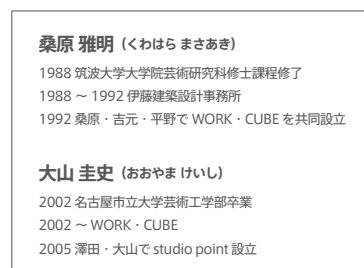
桑原 雅明（くわはら まさあき）

1988 筑波大学大学院芸術研究科修士課程修了
1988 ～ 1992 伊藤建築設計事務所
1992 桑原・吉元・平野で WORK・CUBE を共同設立

大山 圭史（おおやま けいし）

2002 名古屋市立大学芸術工学部卒業
2002 ～ WORK・CUBE
2005 澤田・大山で studio point 設立